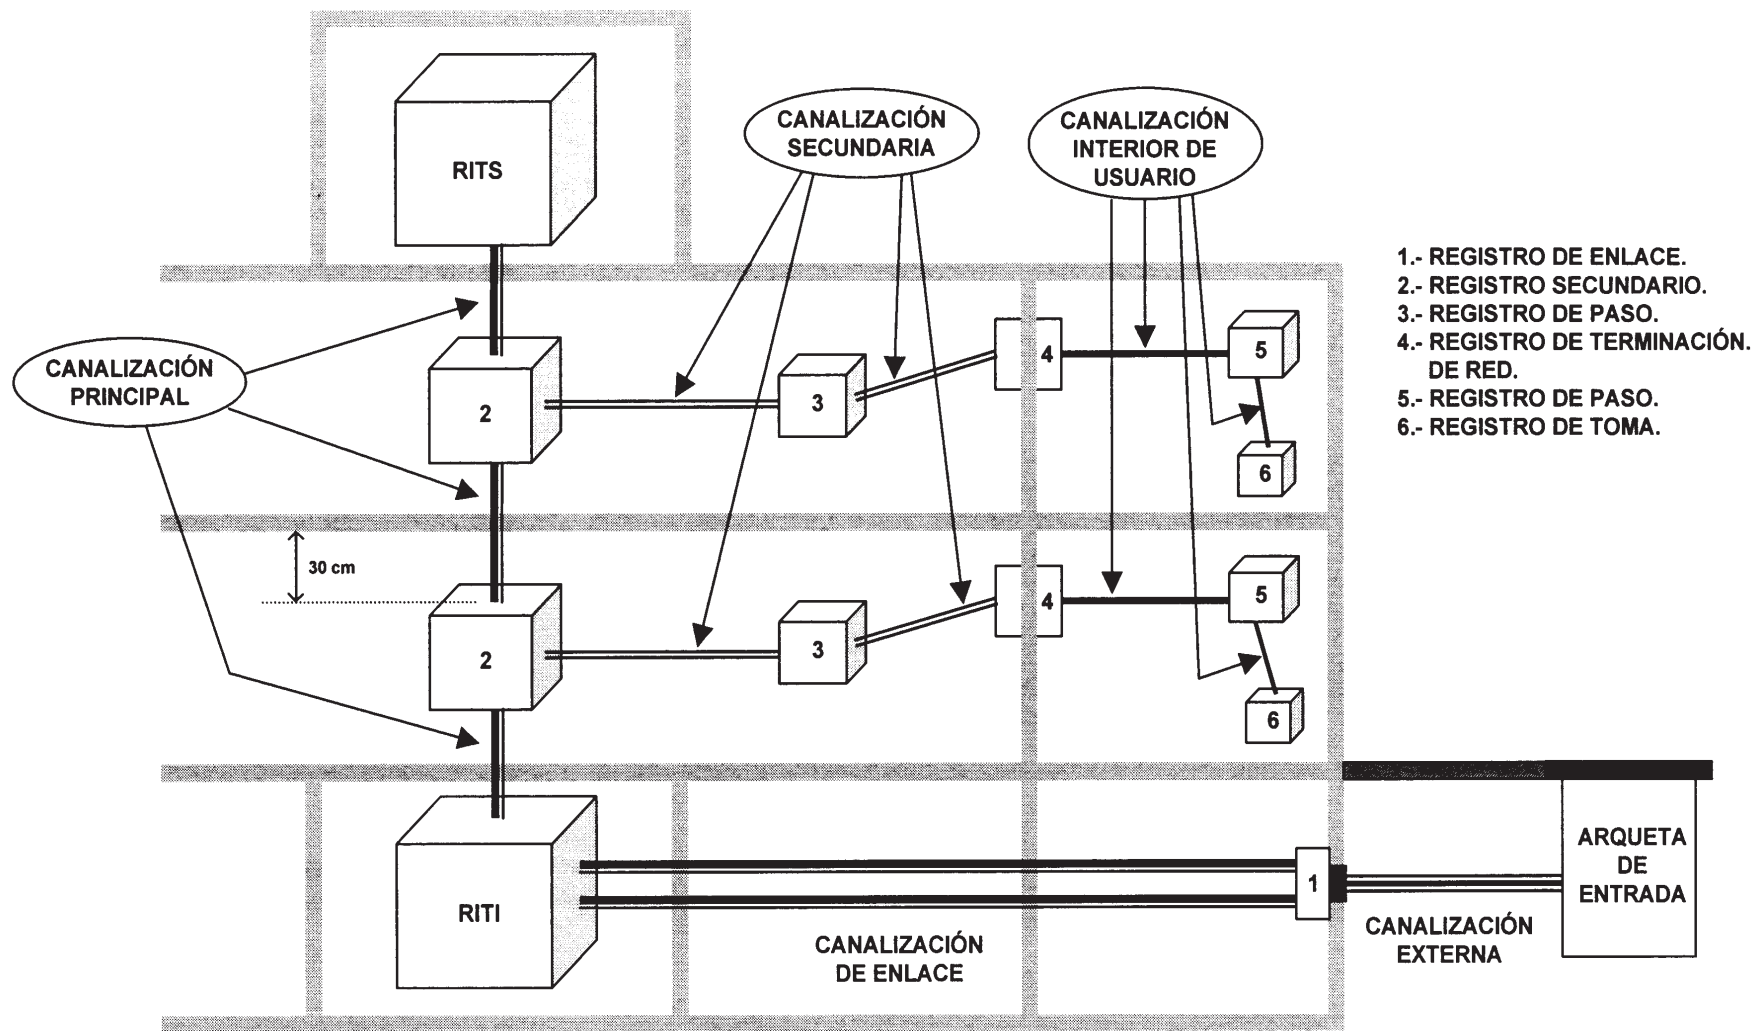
RITS

CANALIZACIÓN SECUNDARIA

CANALIZACIÓN INTERIOR DE USUARIO

1.- REGISTRO DE ENLACE.
2.- REGISTRO SECUNDARIO.
3.- REGISTRO DE PASO.
4.- REGISTRO DE TERMINACIÓN. DE RED.
5.- REGISTRO DE PASO.
6.- REGISTRO DE TOMA.

CANALIZACIÓN PRINCIPAL

2

3

4

5

6

30 cm

2

3

4

5

6

RITI

1

ARQUETA DE ENTRADA

CANALIZACIÓN DE ENLACE

CANALIZACIÓN EXTERNA